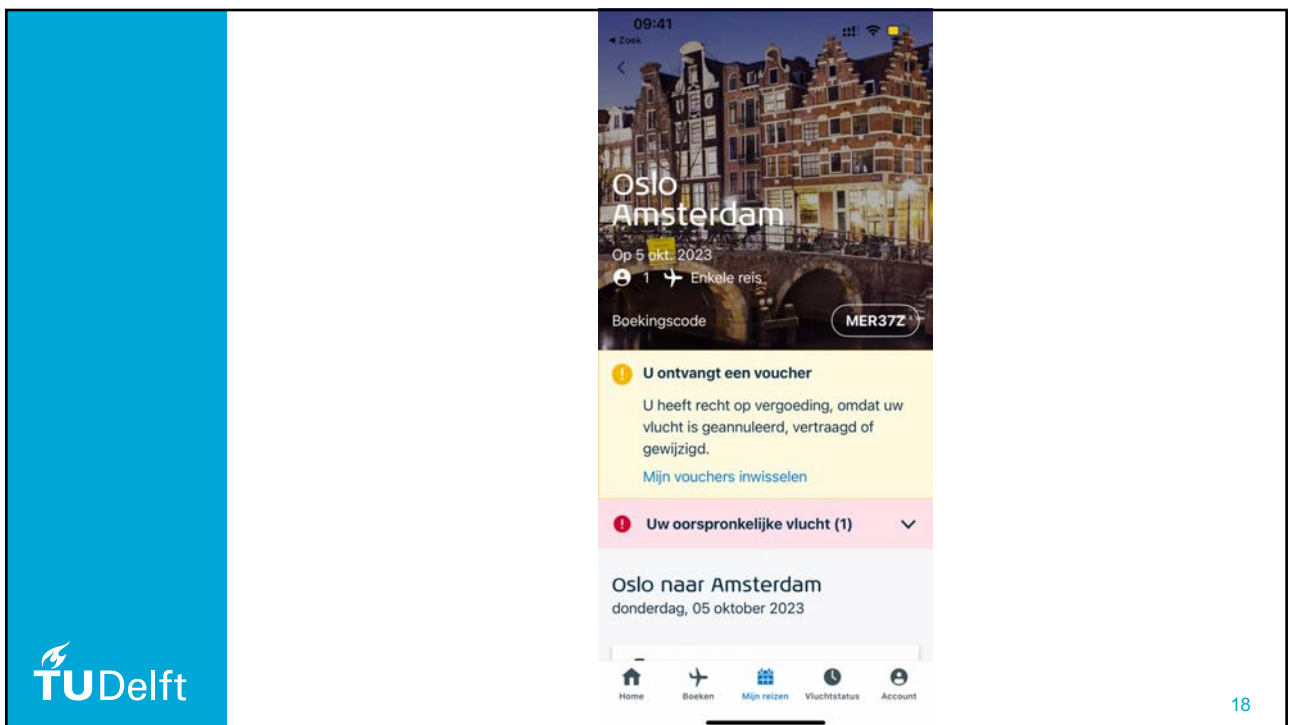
09:41
◂ Zoek

Oslo
Amsterdam

Op 5 okt. 2023

1 Enkele reis

Boekingscode MER37Z

U ontvangt een voucher

U heeft recht op vergoeding, omdat uw vlucht is geannuleerd, vertraagd of gewijzigd.

Mijn vouchers inwisselen

Uw oorspronkelijke vlucht (1)

Oslo naar Amsterdam
donderdag, 05 oktober 2023

Home Boeken Mijn reizen Vluchtstatus Account

TUDelft

18